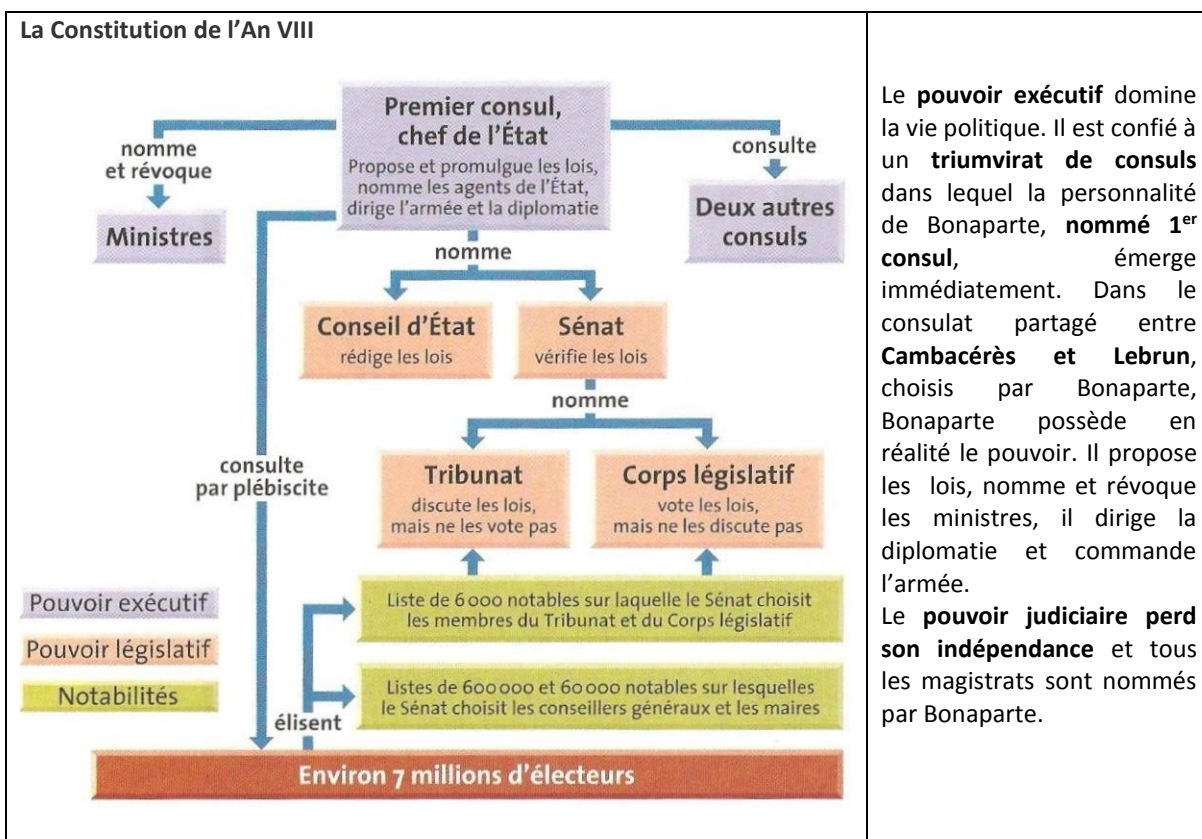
La Constitution de l'An VIII

Premier consul, chef de l'État
Propose et promulgue les lois, nomme les agents de l'État, dirige l'armée et la diplomatie

nomme et révoque

Ministres

consulte

Deux autres consuls

nomme

Conseil d'État
rédige les lois

Sénat
vérifie les lois

nomme

consulte par plébiscite

Tribunat
discute les lois, mais ne les vote pas

Corps législatif
vote les lois, mais ne les discute pas

Pouvoir exécutif

Pouvoir législatif

Notabilités

Liste de 6 000 notables sur laquelle le Sénat choisit les membres du Tribunat et du Corps législatif

Listes de 600 000 et 60 000 notables sur lesquelles le Sénat choisit les conseillers généraux et les maires

élisent

Environ 7 millions d'électeurs

Le **pouvoir exécutif** domine la vie politique. Il est confié à un **triumvirat de consuls** dans lequel la personnalité de Bonaparte, **nommé 1$^{er}$ consul**, émerge immédiatement. Dans le consulat partagé entre **Cambacérès et Lebrun**, choisis par Bonaparte, Bonaparte possède en réalité le pouvoir. Il propose les lois, nomme et révoque les ministres, il dirige la diplomatie et commande l'armée.
Le **pouvoir judiciaire perd son indépendance** et tous les magistrats sont nommés par Bonaparte.